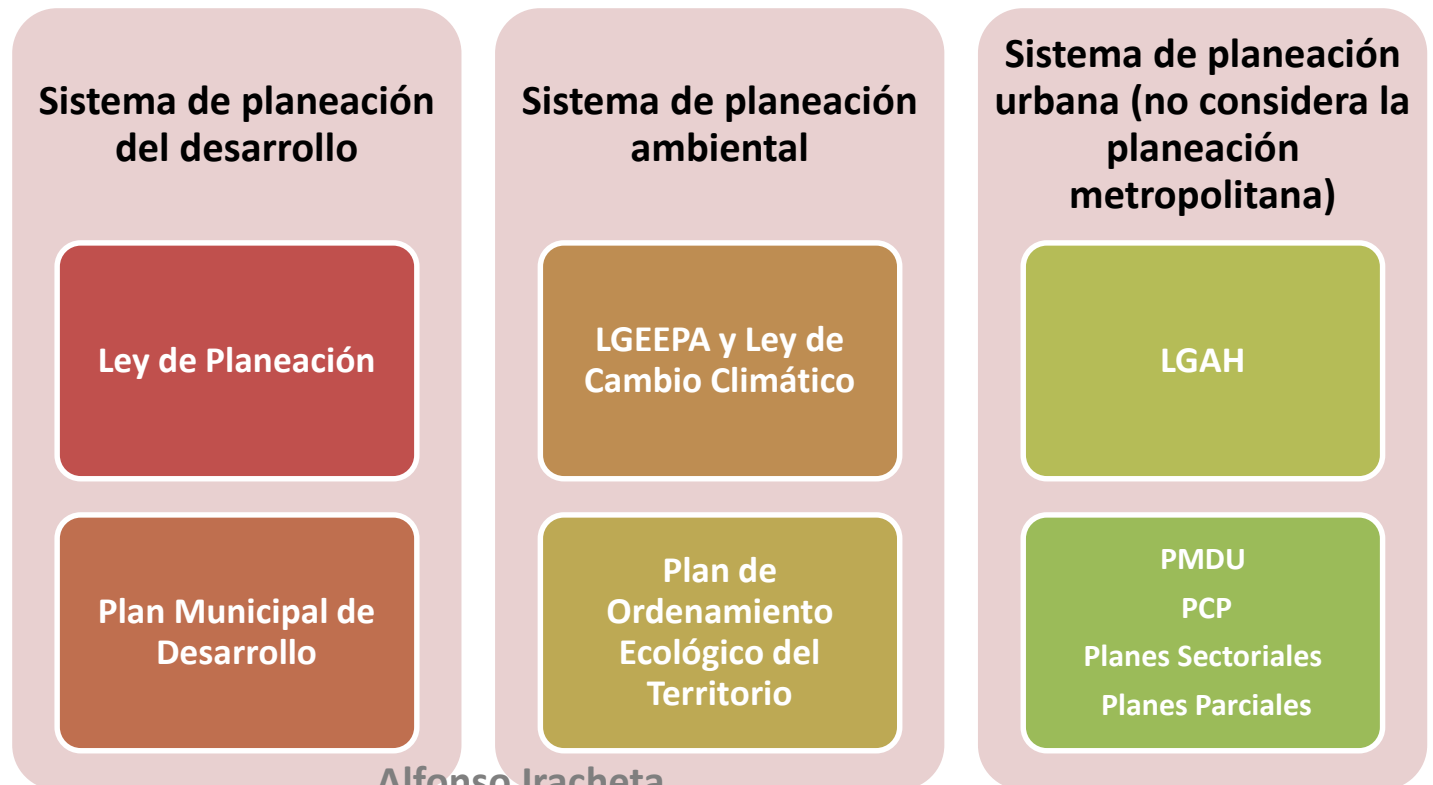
Sistema de planeación del desarrollo

Ley de Planeación

Plan Municipal de Desarrollo

Sistema de planeación ambiental

LGEEPA y Ley de Cambio Climático

Plan de Ordenamiento Ecológico del Territorio

Sistema de planeación urbana (no considera la planeación metropolitana)

LGAH

PMDU
PCP
Planes Sectoriales
Planes Parciales

Alfonso Iracheta